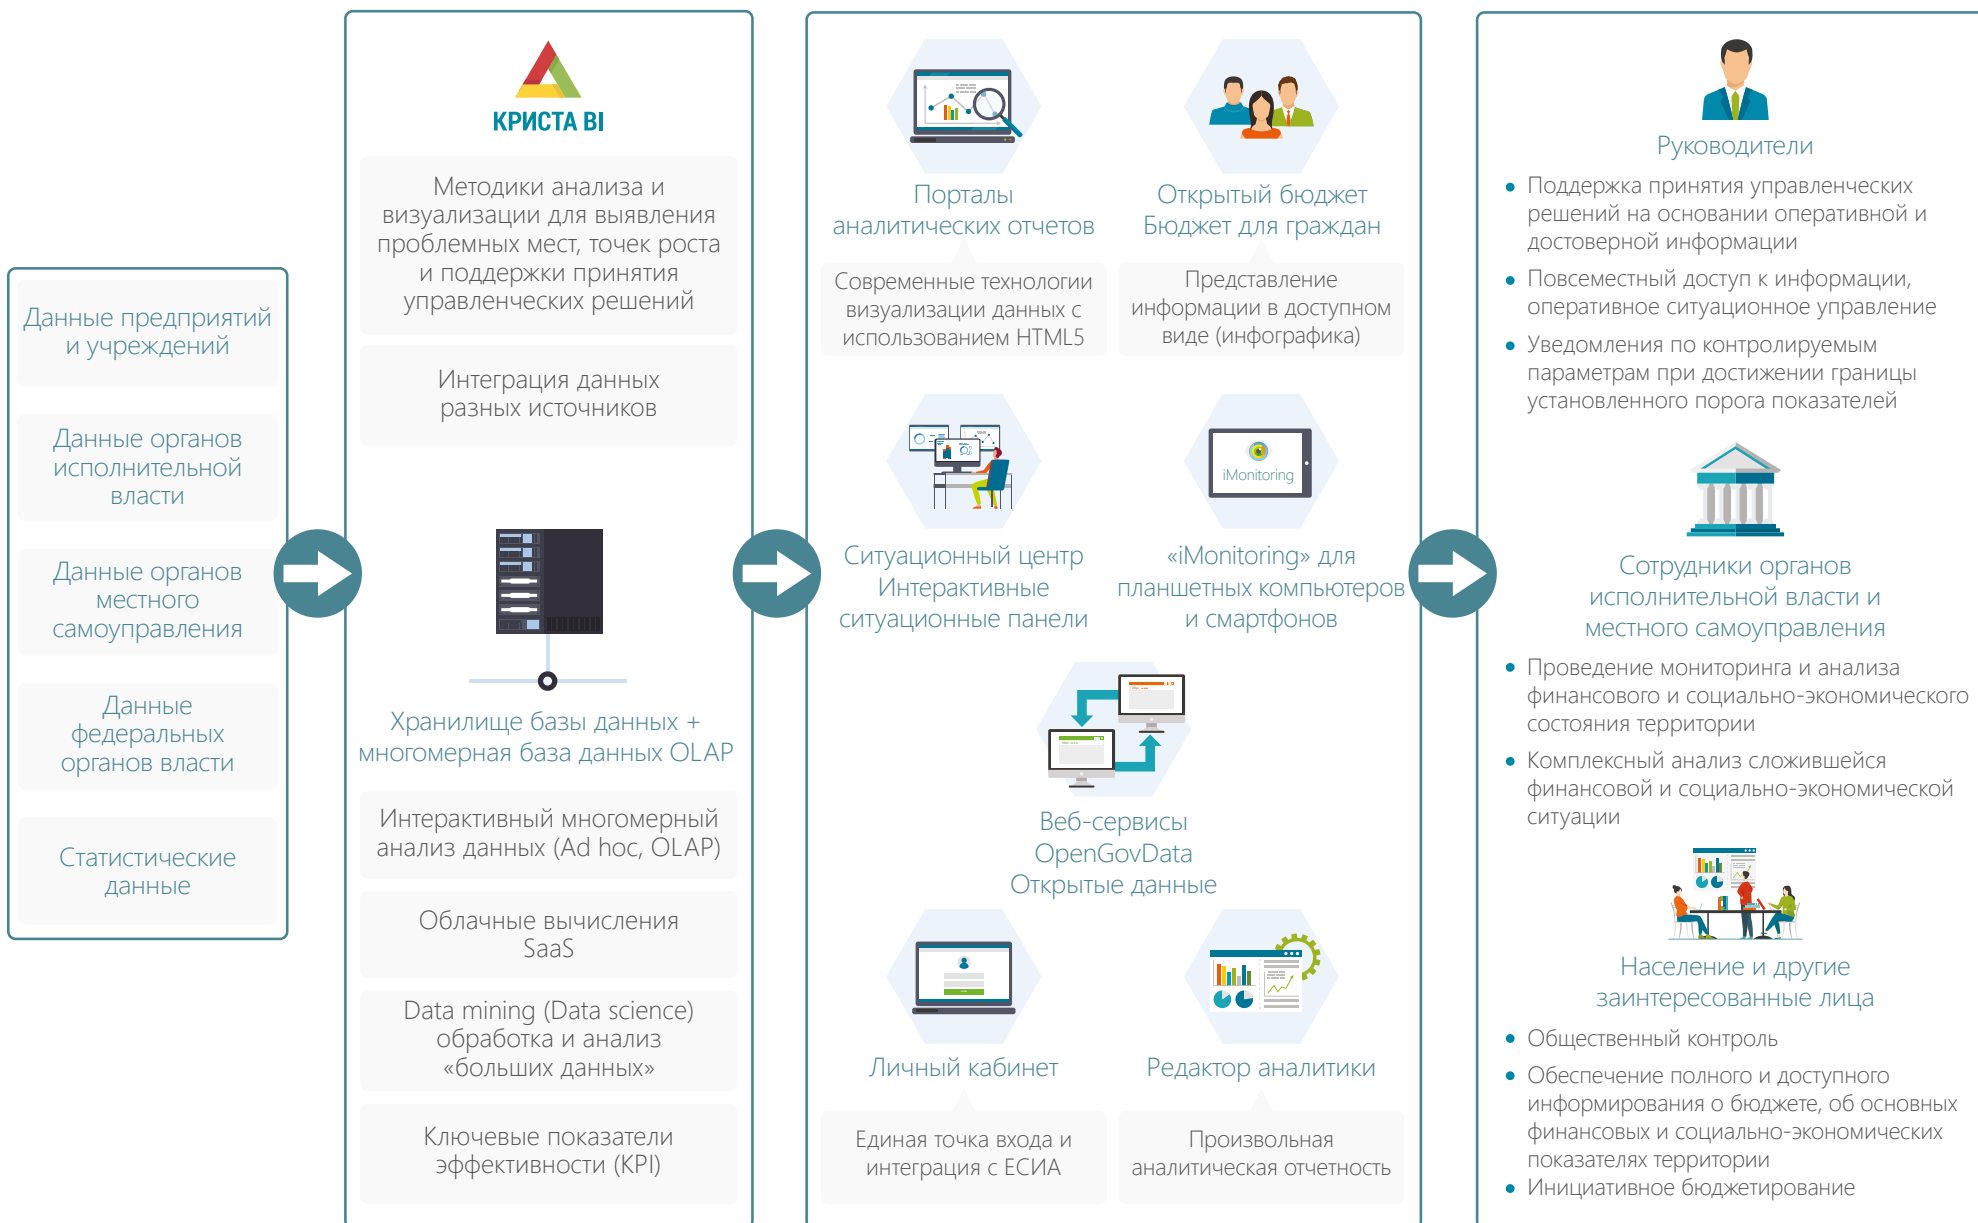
Данные предприятий и учреждений

Данные органов исполнительной власти

Данные органов местного самоуправления

Данные федеральных органов власти

Статистические данные

КРИСТА BI

Методики анализа и визуализации для выявления проблемных мест, точек роста и поддержки принятия управленческих решений

Интеграция данных разных источников

Хранилище базы данных + многомерная база данных OLAP

Интерактивный многомерный анализ данных (Ad hoc, OLAP)

Облачные вычисления SaaS

Data mining (Data science) обработка и анализ «больших данных»

Ключевые показатели эффективности (KPI)

Порталы аналитических отчетов

Современные технологии визуализации данных с использованием HTML5

Открытый бюджет Бюджет для граждан

Представление информации в доступном виде (инфографика)

Ситуационный центр Интерактивные ситуационные панели

iMonitoring

«iMonitoring» для планшетных компьютеров и смартфонов

Веб-сервисы OpenGovData Открытые данные

Личный кабинет

Единая точка входа и интеграция с ЕСИА

Редактор аналитики

Произвольная аналитическая отчетность

Руководители

• Поддержка принятия управленческих решений на основании оперативной и достоверной информации
• Повсеместный доступ к информации, оперативное ситуационное управление
• Уведомления по контролируемым параметрам при достижении границы установленного порога показателей

Сотрудники органов исполнительной власти и местного самоуправления

• Проведение мониторинга и анализа финансового и социально-экономического состояния территории
• Комплексный анализ сложившейся финансовой и социально-экономической ситуации

Население и другие заинтересованные лица

• Общественный контроль
• Обеспечение полного и доступного информирования о бюджете, об основных финансовых и социально-экономических показателях территории
• Инициативное бюджетирование